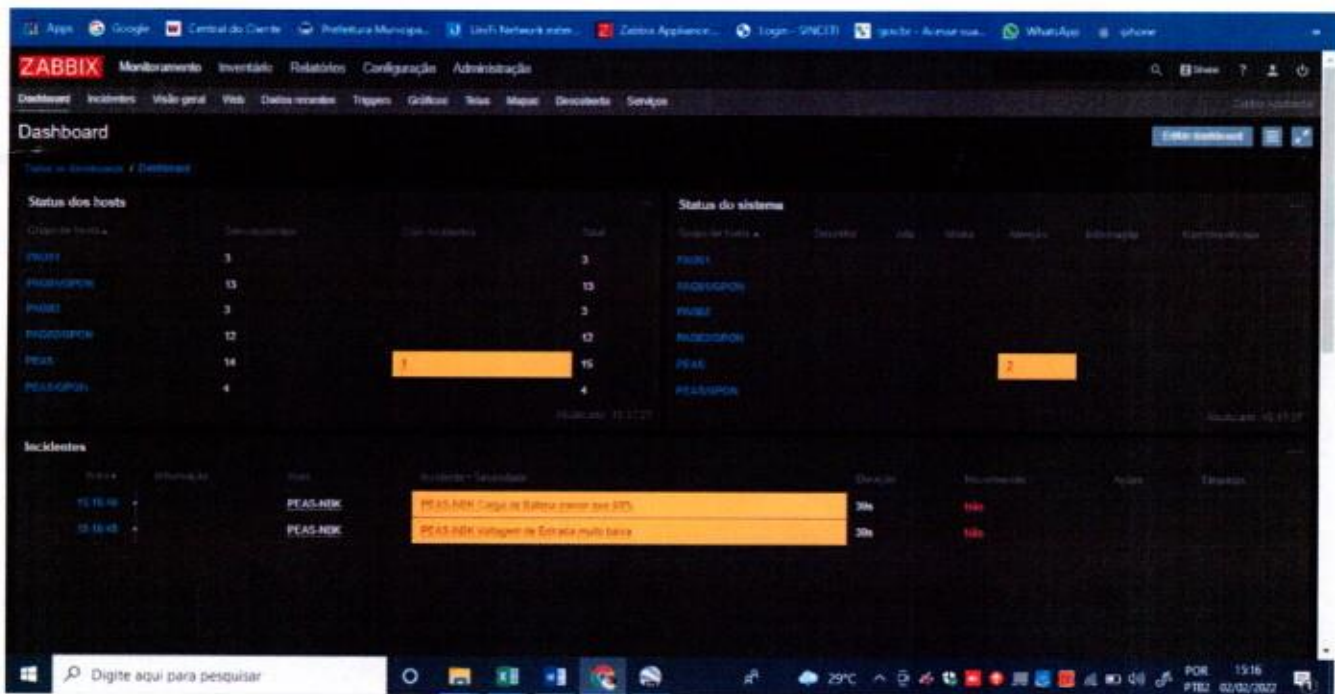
Apps Google Central do Cliente Prefeitura Municipa... UniFi Network exter... Zabbix Appliance... Login - SINCITI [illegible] WhatsApp iphone

ZABBIX Monitoramento Inventário Relatórios Configuração Administração

Dashboard Incidentes Visão geral Web Dados recentes Triggers Gráficos Telas Mapas Descoberta Serviços

Dashboard

Editar dashboard

Todos os dashboards / Dashboard

Status dos hosts

| Grupo de hosts ▲ | Sem incidentes | Com incidentes | Total |
|---|---|---|---|
| PA001 | 3 | | 3 |
| PA00/GPON | 13 | | 13 |
| PA002 | 3 | | 3 |
| PA002/GPON | 12 | | 12 |
| PEAS | 14 | 1 | 15 |
| PEAS/GPON | 4 | | 4 |

Atualizado: 15:17:27

Status do sistema

| Grupo de hosts ▲ | Desastre | Alta | Média | Atenção | Informação | Não classificada |
|---|---|---|---|---|---|---|
| PA001 | | | | | | |
| PA00/GPON | | | | | | |
| PA002 | | | | | | |
| PA002/GPON | | | | | | |
| PEAS | | | | 2 | | |
| PEAS/GPON | | | | | | |

Atualizado: 15:17:27

Incidentes

| Hora ▼ | Informação | Host | Incidente • Severidade | Duração | Reconhecido | Ações | Etiquetas |
|---|---|---|---|---|---|---|---|
| 15:16:16 | • | PEAS-NBK | PEAS-NBK Carga da Bateria menor que 95% | 30s | Não | | |
| 15:16:45 | • | PEAS-NBK | PEAS-NBK Voltagem de Entrada muito baixa | 30s | Não | | |

Digite aqui para pesquisar

29°C POR PTB2 15:16 02/02/2022